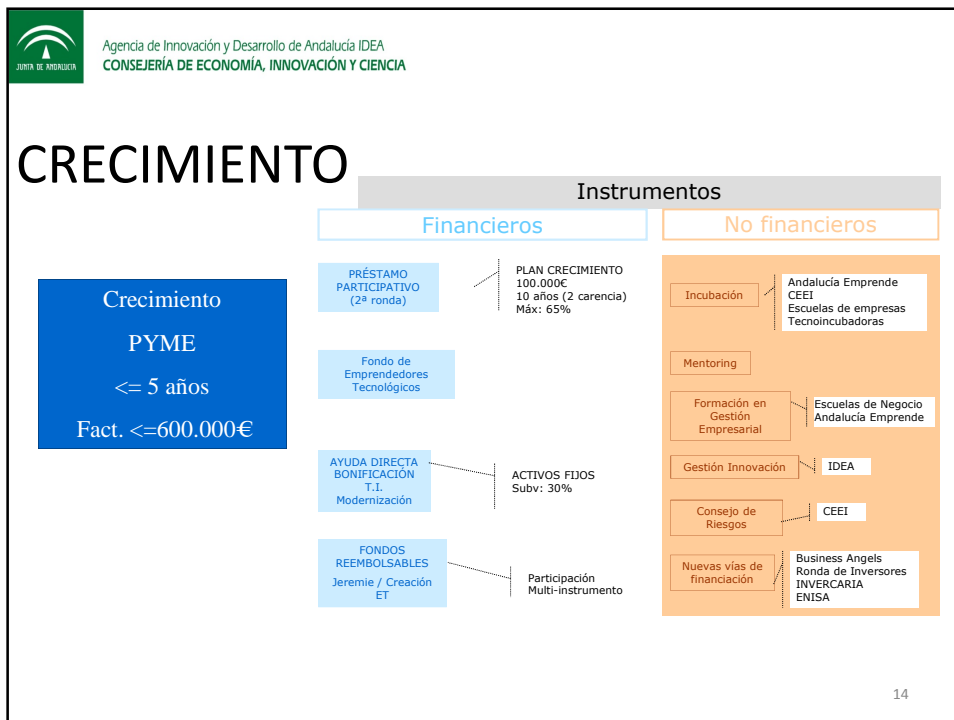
JUNTA DE ANDALUCIA

Agencia de Innovación y Desarrollo de Andalucía IDEA
CONSEJERÍA DE ECONOMÍA, INNOVACIÓN Y CIENCIA

CRECIMIENTO

Instrumentos

Financieros

No financieros

Crecimiento
PYME
<= 5 años
Fact. <=600.000€

PRÉSTAMO PARTICIPATIVO (2ª ronda)

PLAN CRECIMIENTO
100.000€
10 años (2 carencia)
Máx: 65%

Fondo de Emprendedores Tecnológicos

AYUDA DIRECTA BONIFICACIÓN T.I. Modernización

ACTIVOS FIJOS
Subv: 30%

FONDOS REEMBOLSABLES
Jeremie / Creación ET

Participación
Multi-instrumento

Incubación

Andalucía Emprende
CEEI
Escuelas de empresas
Tecnoincubadoras

Mentoring

Formación en Gestión Empresarial

Escuelas de Negocio
Andalucía Emprende

Gestión Innovación

IDEA

Consejo de Riesgos

CEEI

Nuevas vías de financiación

Business Angels
Ronda de Inversores
INVERCARIA
ENISA

14